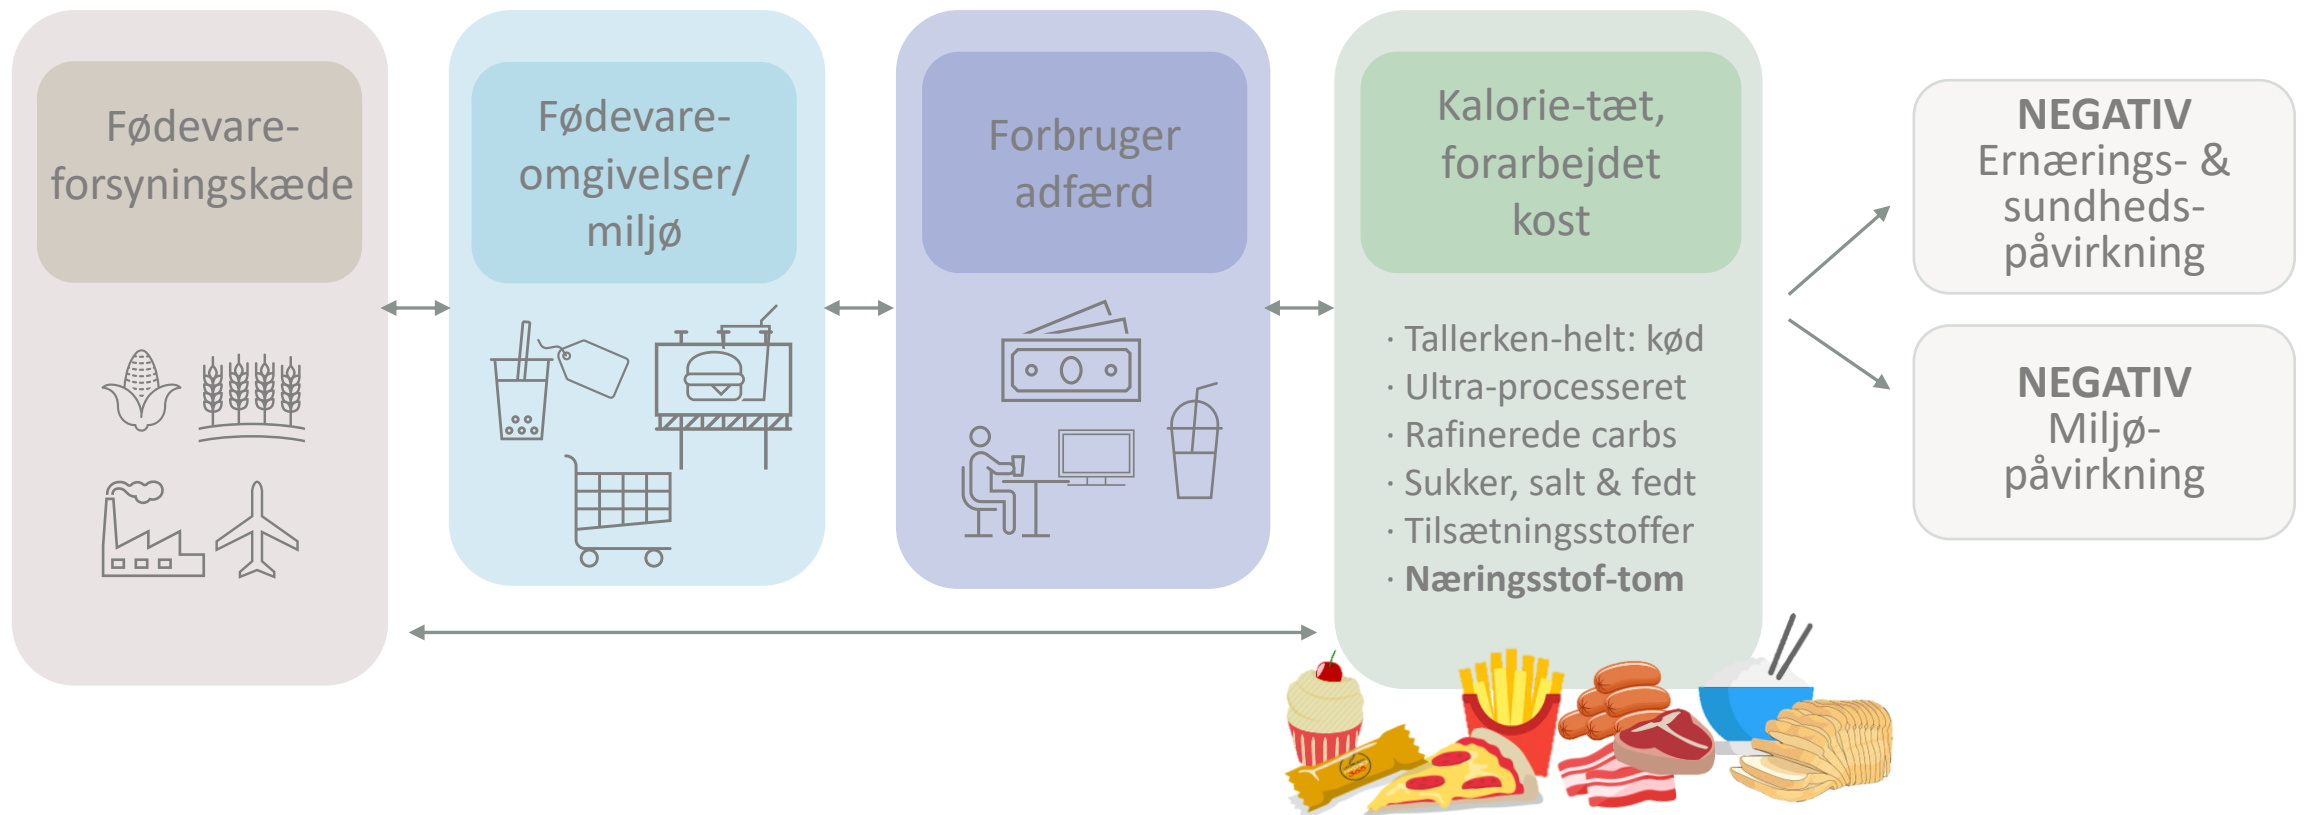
Fødevareforsyningskæde

Fødevareomgivelser/ miljø

Forbruger adfærd

Kalorie-tæt, forarbejdet kost

· Tallerken-helt: kød
· Ultra-processeret
· Rafinerede carbs
· Sukker, salt & fedt
· Tilsætningsstoffer
· **Næringsstof-tom**

**NEGATIV**
Ernærings- & sundhedspåvirkning

**NEGATIV**
Miljøpåvirkning